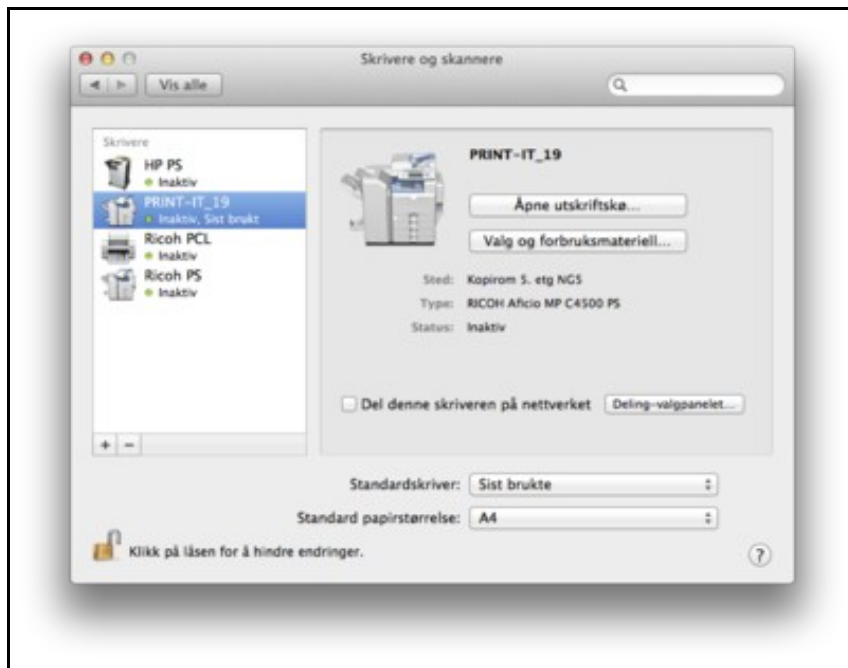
Skrivere og skannere

Vis alle

Skrivere

HP PS
Inaktiv

PRINT-IT_19
Inaktiv, Sist brukt

Ricoh PCL
Inaktiv

Ricoh PS
Inaktiv

+ −

PRINT-IT_19

Åpne utskriftskø...

Valg og forbruksmateriell...

Sted: Kopirom 5. etg NGS
Type: RICOH Aficio MP C4500 PS
Status: Inaktiv

Del denne skriveren på nettverket

Deling-valgpanelet...

Standardskriver: Sist brukte

Standard papirstørrelse: A4

Klikk på låsen for å hindre endringer.

?